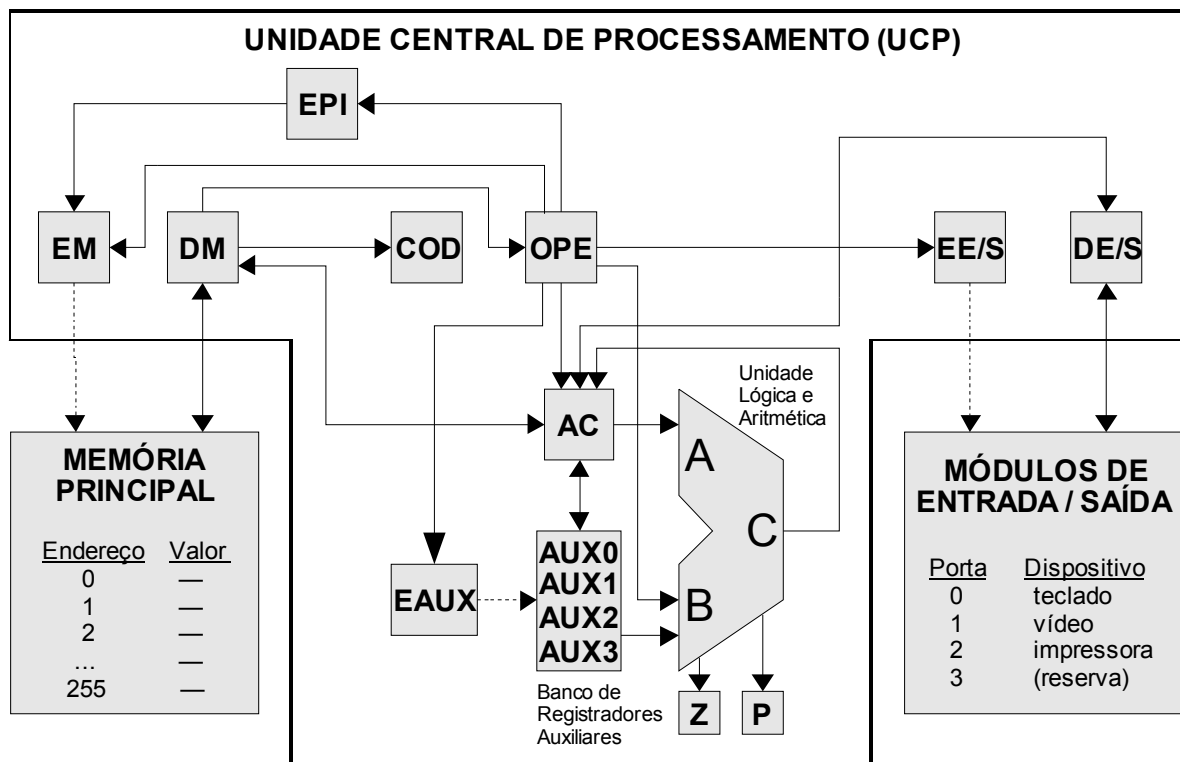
UNIDADE CENTRAL DE PROCESSAMENTO (UCP)

EPI

EM

DM

COD

OPE

EE/S

DE/S

AC

Unidade Lógica e Aritmética

A

C

B

EAUX

AUX0
AUX1
AUX2
AUX3

Banco de Registradores Auxiliares

Z

P

MEMÓRIA PRINCIPAL

| Endereço | Valor |
|---|---|
| 0 | — |
| 1 | — |
| 2 | — |
| ... | — |
| 255 | — |

MÓDULOS DE ENTRADA / SAÍDA

| Porta | Dispositivo |
|---|---|
| 0 | teclado |
| 1 | vídeo |
| 2 | impressora |
| 3 | (reserva) |